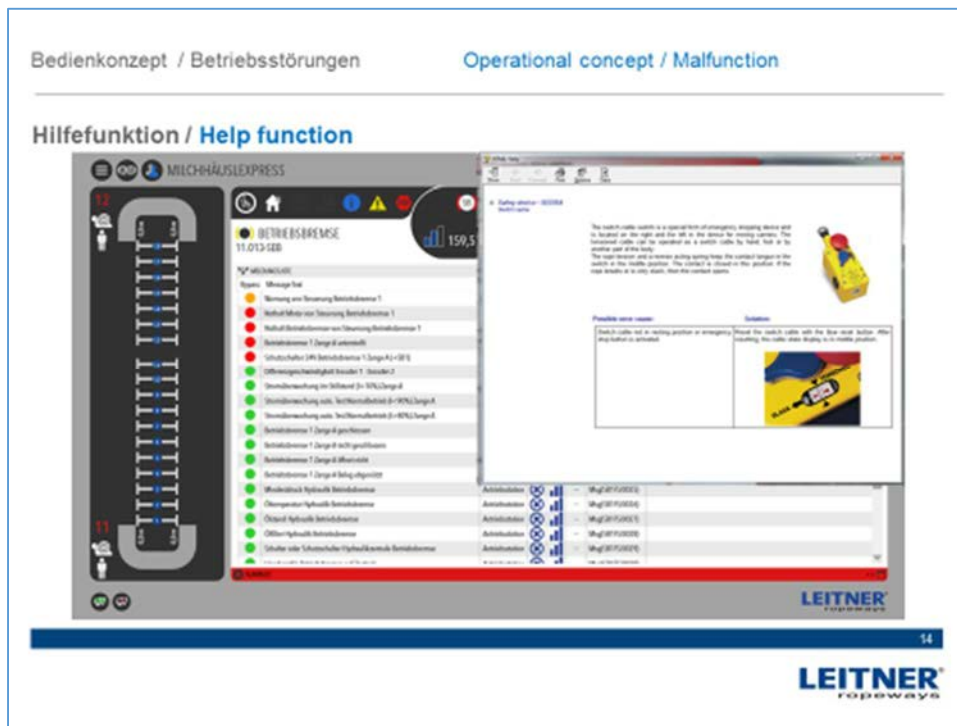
Bedienkonzept / Betriebsstörungen

Operational concept / Malfunction

Hilfefunktion / Help function

MILCHHÄUSLEXPRESS

12

BETRIEBSBREMSE
11.013-SEB

159,5

Bypass Message Text

Warnung von Steuerung Betriebsbremse 1

Notfall Motor von Steuerung Betriebsbremse 1

Notfall Betriebsbremse von Steuerung Betriebsbremse 1

Betriebsbremse 1 Zange A unterstellt

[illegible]

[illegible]

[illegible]

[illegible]

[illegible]

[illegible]

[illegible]

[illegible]

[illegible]

Betriebsbremse 1 Zange A Belag abgenützt

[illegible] Hydraulik Betriebsbremse

Öltemperatur Hydraulik Betriebsbremse

Ölstand Hydraulik Betriebsbremse

Ölfilter Hydraulik Betriebsbremse

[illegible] Hydraulik Betriebsbremse

Antriebsstation

11

Safety device - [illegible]

Switch cable

The switch cable switch is a special form of emergency stopping device and is located on the right and the left in the device for moving carriers. The tensioned cable can be operated as a switch cable by hand, foot or by another part of the body. The rope tension and a reverse acting spring keep the contact tongue in the switch in the middle position. The contact is closed in this position. If the rope breaks or is only slack, then the contact opens.

Possible error cause:

Solution:

Switch cable not in resting position or emergency stop button is activated.

Reset the switch cable with the blue reset button. After resetting, the cable state display is in middle position.

LEITNER ropeways

14

LEITNER ropeways